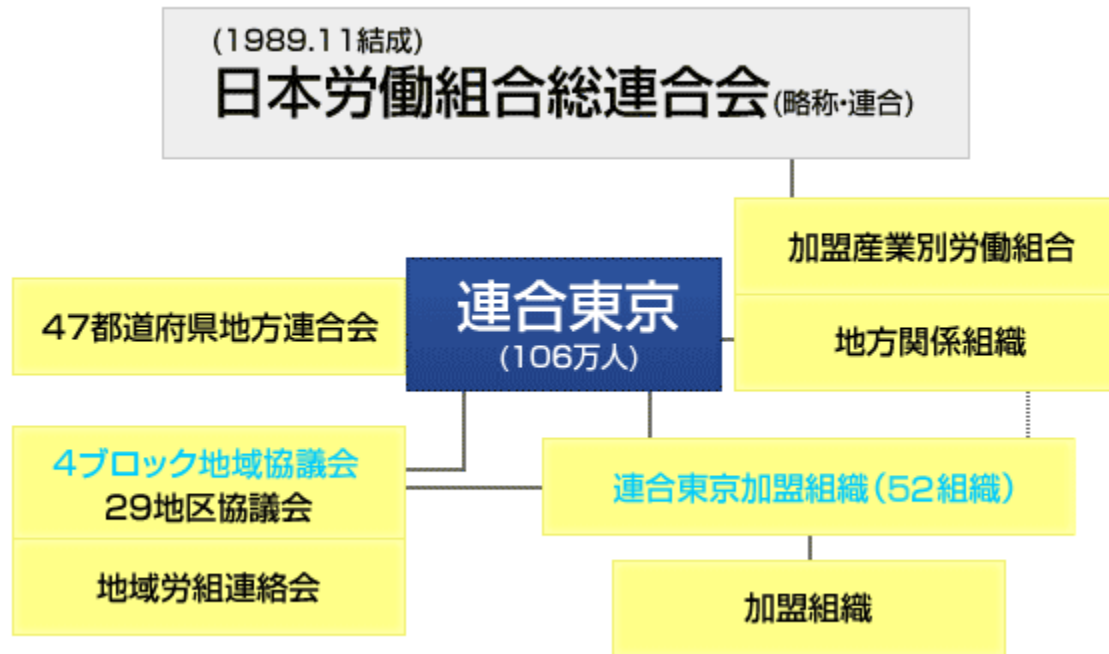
(1989.11結成)
日本労働組合総連合会(略称・連合)

加盟産業別労働組合

地方関係組織

47都道府県地方連合会

連合東京
(106万人)

4ブロック地域協議会
29地区協議会

連合東京加盟組織(52組織)

地域労組連絡会

加盟組織